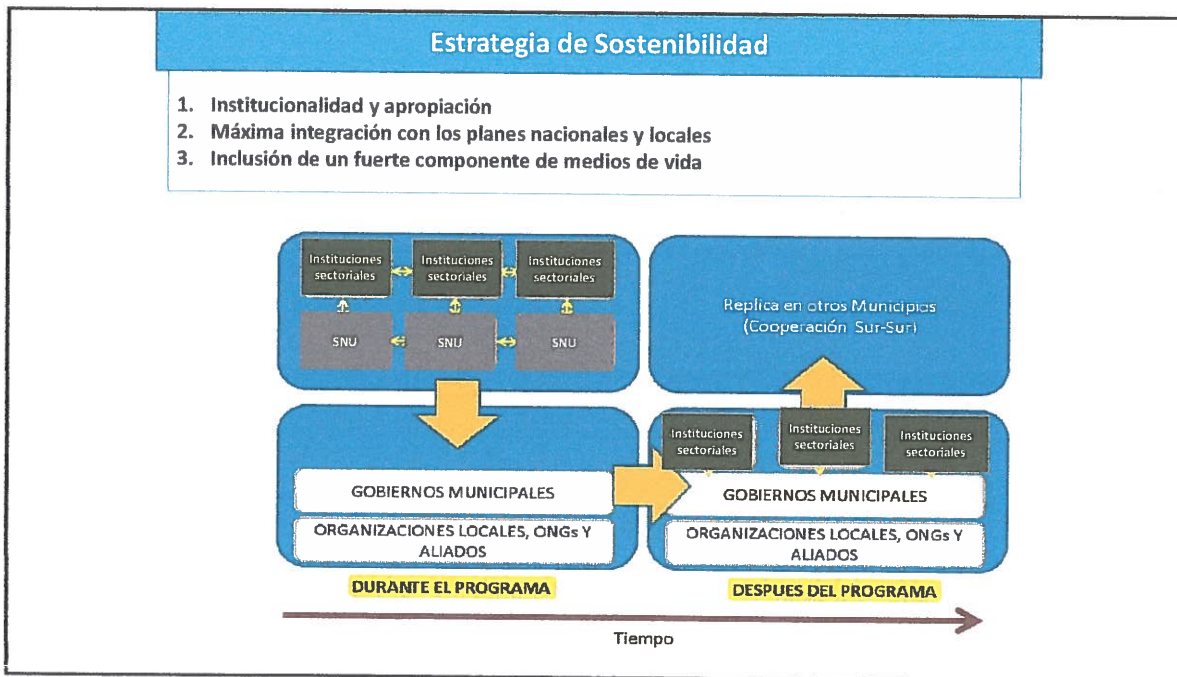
Estrategia de Sostenibilidad

1. Institucionalidad y apropiación
2. Máxima integración con los planes nacionales y locales
3. Inclusión de un fuerte componente de medios de vida

Instituciones sectoriales

Instituciones sectoriales

Instituciones sectoriales

SNU

SNU

SNU

GOBIERNOS MUNICIPALES

ORGANIZACIONES LOCALES, ONGs Y ALIADOS

DURANTE EL PROGRAMA

Replica en otros Municipios (Cooperación Sur-Sur)

Instituciones sectoriales

Instituciones sectoriales

Instituciones sectoriales

GOBIERNOS MUNICIPALES

ORGANIZACIONES LOCALES, ONGs Y ALIADOS

DESPUES DEL PROGRAMA

Tiempo